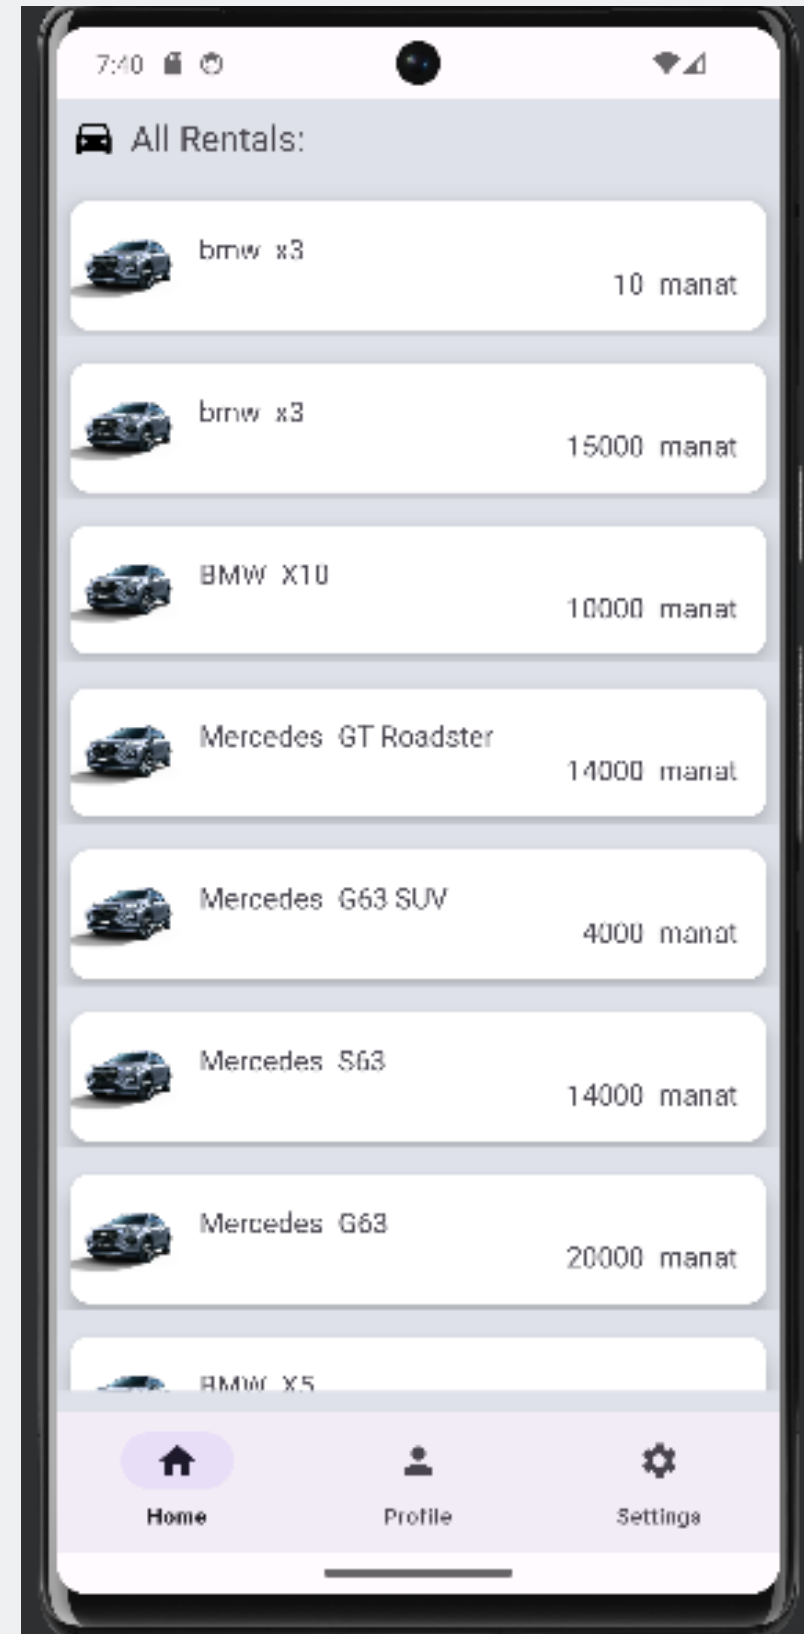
7:40

All Rentals:

bmw x3
10 manat

bmw x3
15000 manat

BMW X10
10000 manat

Mercedes GT Roadster
14000 manat

Mercedes G63 SUV
4000 manat

Mercedes S63
14000 manat

Mercedes G63
20000 manat

BMW X5

Home
Profile
Settings